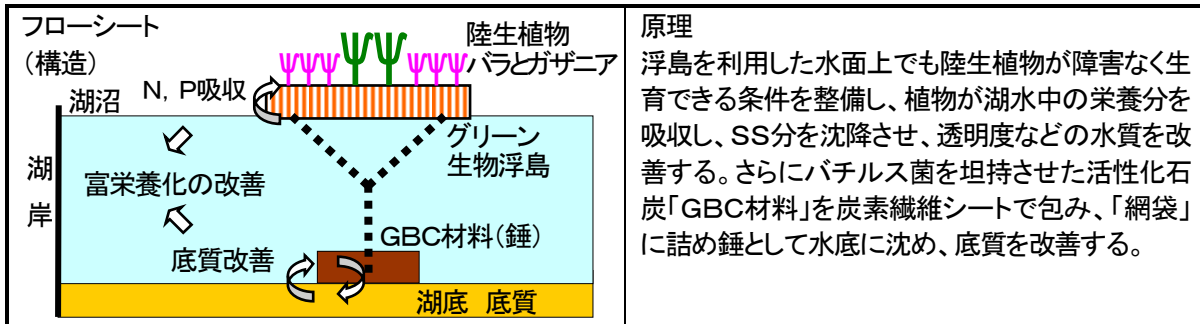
| フロー シート （構造） 陸生植物 バラとガザニア N，P吸収 湖沼 グリーン 生物浮島 湖岸 富栄養化の改善 GBC材料（錘） 底質改善 湖底 底質 | 原理 浮島を利用した水面上でも陸生植物が障害なく生育できる条件を整備し、植物が湖水中の栄養分を吸収し、SS分を沈降させ、透明度などの水質を改善する。さらにバチルス菌を坦持させた活性化石炭「GBC材料」を炭素繊維シートで包み、「網袋」に詰め錘として水底に沈め、底質を改善する。 |
|---|---|